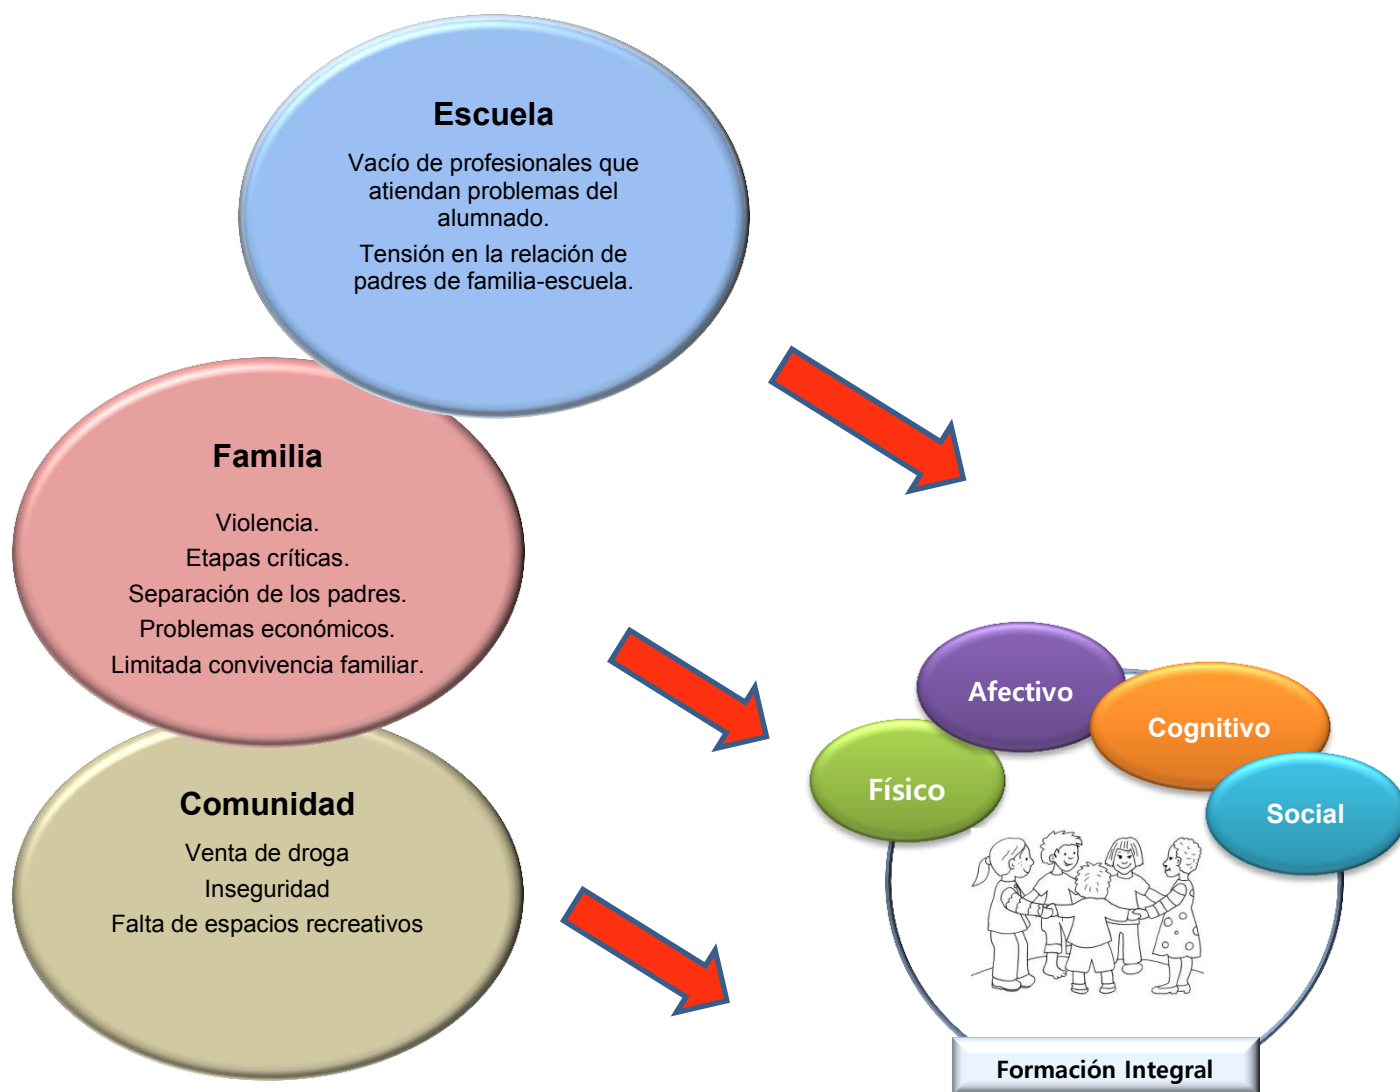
Escuela

Vacío de profesionales que atiendan problemas del alumnado.

Tensión en la relación de padres de familia-escuela.

Familia

Violencia.
Etapas críticas.
Separación de los padres.
Problemas económicos.
Limitada convivencia familiar.

Comunidad

Venta de droga
Inseguridad
Falta de espacios recreativos

Afectivo

Cognitivo

Físico

Social

Formación Integral